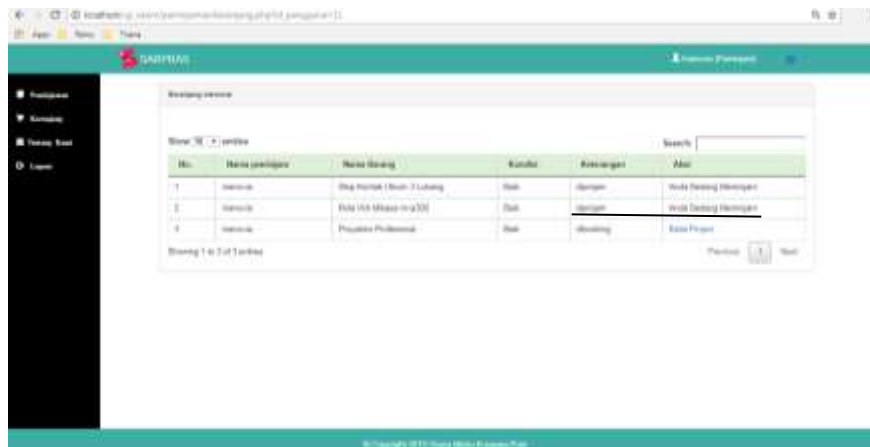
localhost/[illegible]/peminjaman/kembang.php?id_pengguna=11

Apps Baru Tiara

SARPRAS

Pemimpin (Peminjam)

Peminjaman

Kembalian

Ruang Kosong

Logout

Kembang menuruti

Show 10 entries

Search:

| No. | Nama peminjam | Nama Barang | Kondisi | Keterangan | Aksi |
|---|---|---|---|---|---|
| 1 | menuruti | Stop Kontak / Bcum 3 Lubang | Baik | dipinjam | Anda Sedang Meminjam |
| 2 | menuruti | Bola Voli Mikasa mva300 | Baik | dipinjam | Anda Sedang Meminjam |
| 3 | menuruti | Proyektor Profesional | Baik | dibooking | Batal Pinjam |

Showing 1 to 3 of 3 entries

Previous 1 Next

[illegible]